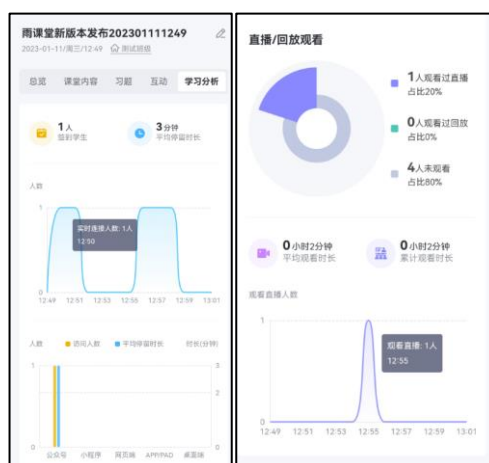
雨课堂新版本发布202301111249

2023-01-11/周三/12:49 测试班级

总览 课堂内容 习题 互动 学习分析

1人 签到学生

3分钟 平均停留时长

人数

1

实时连接人数: 1人
12:50

0

12:49 12:51 12:53 12:55 12:57 12:59 13:01

人数 访问人数 平均停留时长 时长(分钟)

1 3

2

1

0 0

公众号 小程序 网页端 APP/PAD 桌面端

直播/回放观看

1人观看过直播 占比20%

0人观看过回放 占比0%

4人未观看 占比80%

0小时2分钟 平均观看时长

0小时2分钟 累计观看时长

观看直播人数

1

观看直播: 1人
12:55

0

12:49 12:51 12:53 12:55 12:57 12:59 13:01